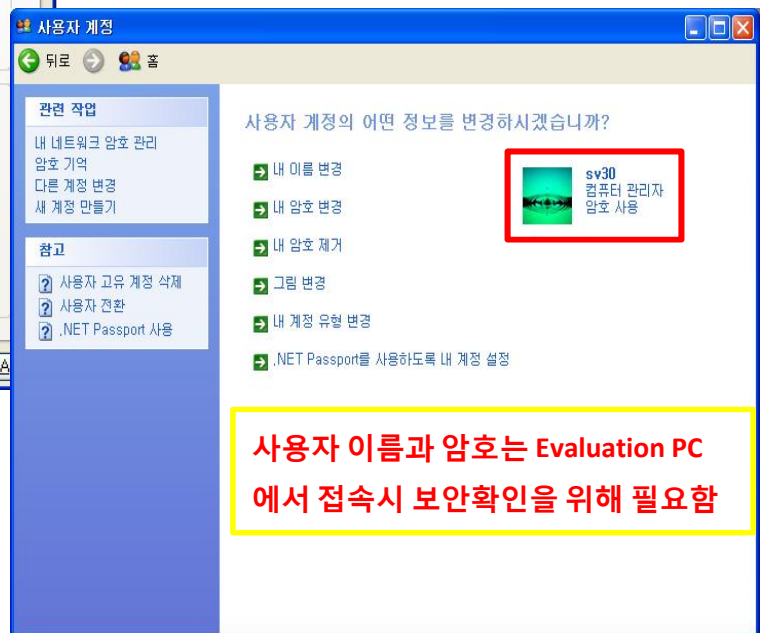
사용자 계정

뒤로 홈

관련 작업
내 네트워크 암호 관리
암호 기억
다른 계정 변경
새 계정 만들기

참고
사용자 고유 계정 삭제
사용자 전환
.NET Passport 사용

사용자 계정의 어떤 정보를 변경하시겠습니까?

내 이름 변경
내 암호 변경
내 암호 제거
그림 변경
내 계정 유형 변경
.NET Passport를 사용하도록 내 계정 설정

sv30
컴퓨터 관리자
암호 사용

사용자 이름과 암호는 Evaluation PC 에서 접속시 보안확인을 위해 필요함